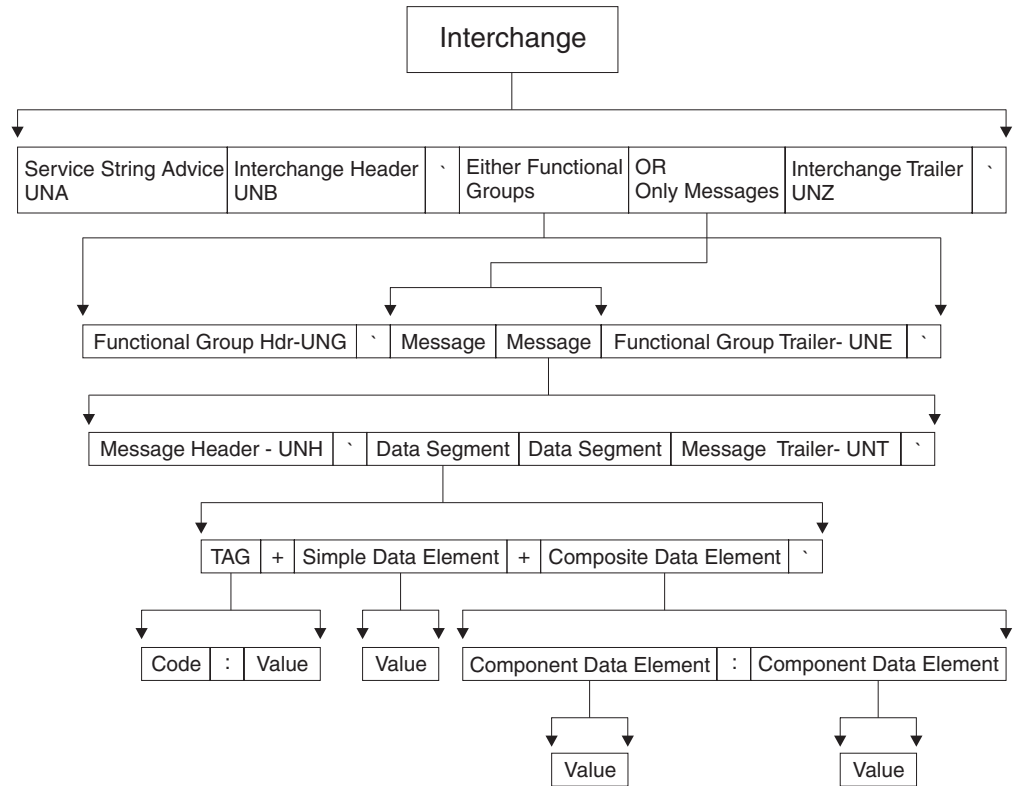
Interchange

| Service String Advice UNA | Interchange Header UNB | ` | Either Functional Groups | OR Only Messages | Interchange Trailer UNZ | ` |
|---|---|---|---|---|---|---|

| Functional Group Hdr-UNG | ` | Message | Message | Functional Group Trailer- UNE | ` |
|---|---|---|---|---|---|

| Message Header - UNH | ` | Data Segment | Data Segment | Message Trailer- UNT | ` |
|---|---|---|---|---|---|

| TAG | + | Simple Data Element | + | Composite Data Element | ` |
|---|---|---|---|---|---|

| Code | : | Value |
|---|---|---|

Value

| Component Data Element | : | Component Data Element |
|---|---|---|

Value

Value